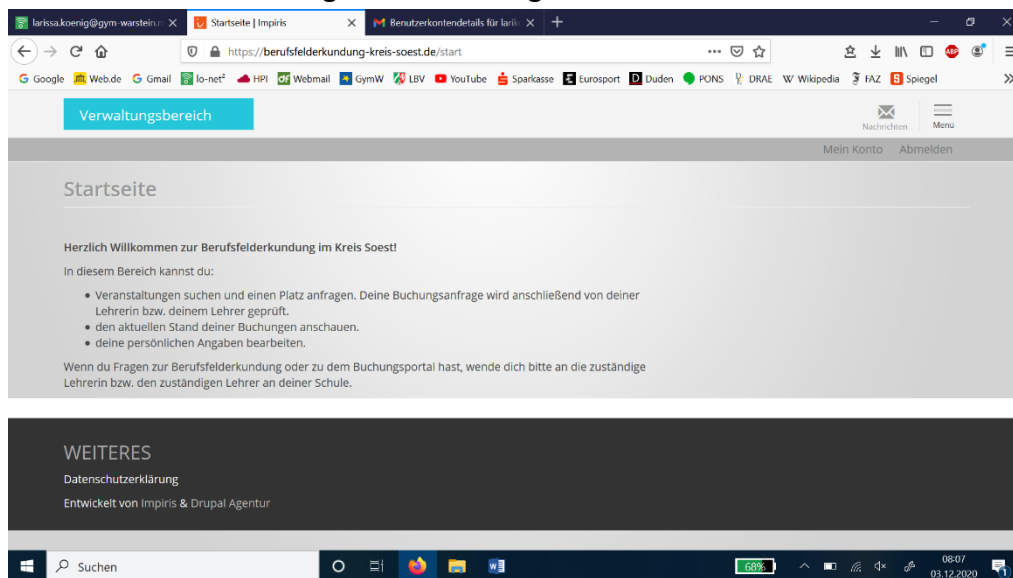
larissa.koenig@gym-warstein.r × Startseite | Impiris × Benutzerkontendetails für larik × +

https://berufsfelderkundung-kreis-soest.de/start

Google Web.de Gmail lo-net² HPI Webmail GymW LBV YouTube Sparkasse Eurosport Duden PONS DRAE Wikipedia FAZ Spiegel

Verwaltungsbereich

Nachrichten Menü

Mein Konto Abmelden

Startseite

Herzlich Willkommen zur Berufsfelderkundung im Kreis Soest!

In diesem Bereich kannst du:

- Veranstaltungen suchen und einen Platz anfragen. Deine Buchungsanfrage wird anschließend von deiner Lehrerin bzw. deinem Lehrer geprüft.
- den aktuellen Stand deiner Buchungen anschauen.
- deine persönlichen Angaben bearbeiten.

Wenn du Fragen zur Berufsfelderkundung oder zu dem Buchungsportal hast, wende dich bitte an die zuständige Lehrerin bzw. den zuständigen Lehrer an deiner Schule.

WEITERES

Datenschutzerklärung

Entwickelt von Impiris & Drupal Agentur

Suchen

68%

08:07
03.12.2020